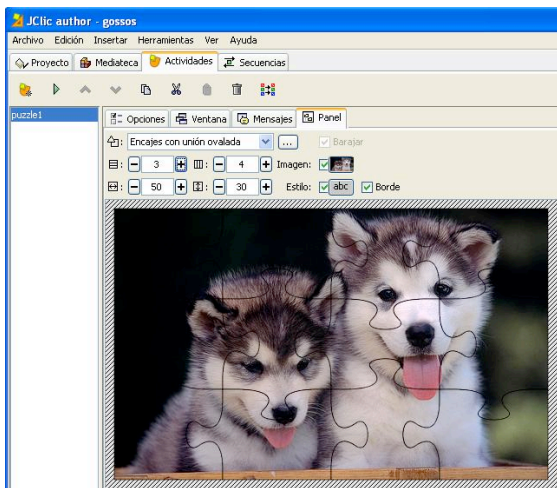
JClic author - gossos

Archivo Edición Insertar Herramientas Ver Ayuda

Proyecto Mediateca Actividades Secuencias

puzzle1

Opciones Ventana Mensajes Panel

Encajes con unión ovalada ... Barajar

3 4 Imagen:

50 30 Estilo: abc Borde